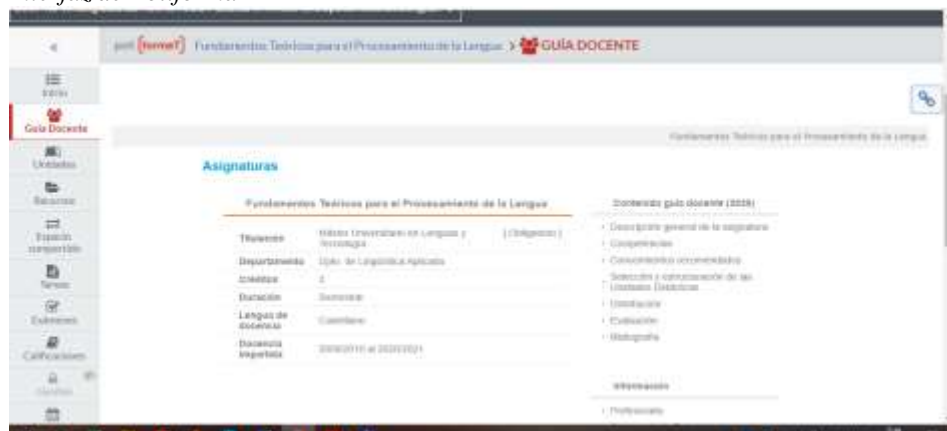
poli [formaT] Fundamentos Teóricos para el Procesamiento de la Lengua > GUÍA DOCENTE

Inicio
Guía Docente
Unidades
Recursos
Espacio compartido
Tareas
Exámenes
Calificaciones
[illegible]

Fundamentos Teóricos para el Procesamiento de la Lengua

Asignaturas

Fundamentos Teóricos para el Procesamiento de la Lengua

| | | |
|---|---|---|
| Titulación | Máster Universitario en Lenguas y Tecnología | [Obligatoria] |
| Departamento | Dpto. de Lingüística Aplicada | |
| Créditos | 3 | |
| Duración | Semestral | |
| Lengua de docencia | Castellano | |
| Docencia impartida | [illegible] al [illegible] | |

Contenido guía docente (2020)
- Descripción general de la asignatura
- Competencias
- Conocimientos recomendados
- Selección y estructuración de las Unidades Didácticas
- Metodología
- Evaluación
- Bibliografía

Información
- Profesorado